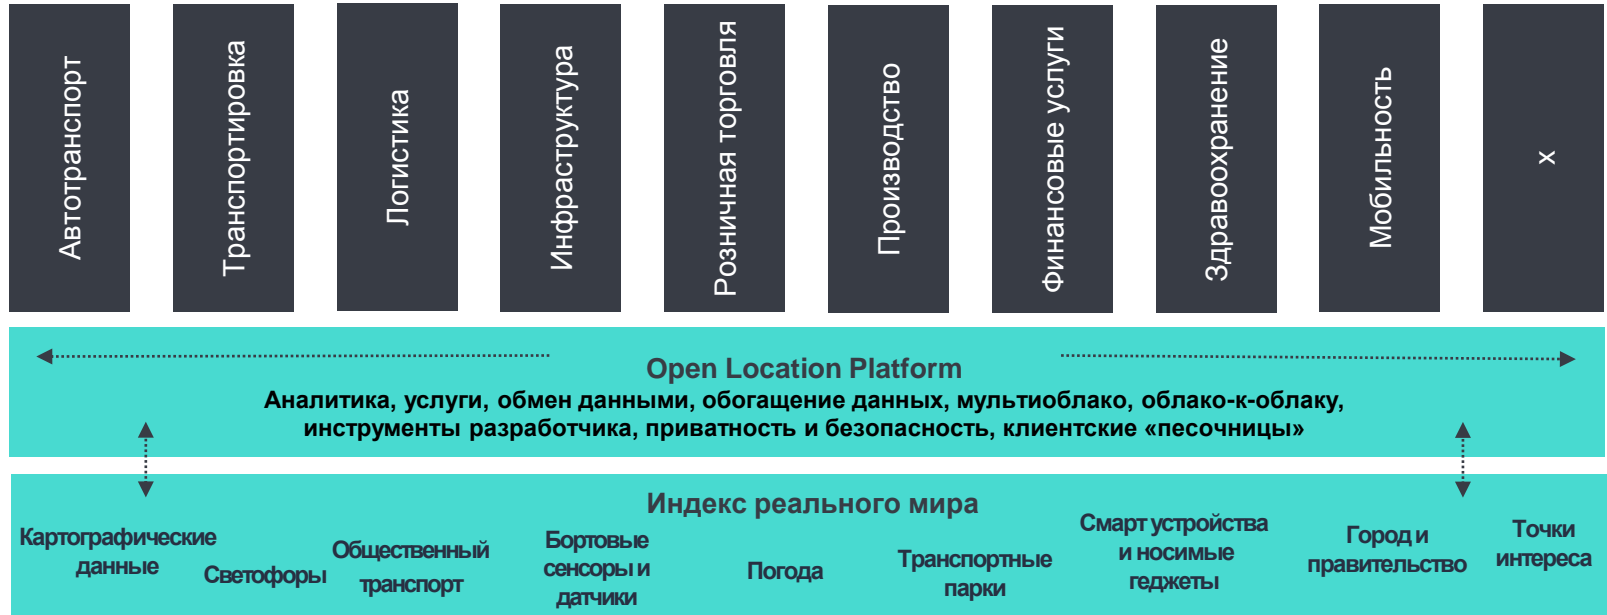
Автотранспорт

Транспортировка

Логистика

Инфраструктура

Розничная торговля

Производство

Финансовые услуги

Здравоохранение

Мобильность

x

Open Location Platform

Аналитика, услуги, обмен данными, обогащение данных, мультиоблако, облако-к-облаку, инструменты разработчика, приватность и безопасность, клиентские «песочницы»

Индекс реального мира

Картографические данные

Светофоры

Общественный транспорт

Бортовые сенсоры и датчики

Погода

Транспортные парки

Смарт устройства и носимые гаджеты

Город и правительство

Точки интереса